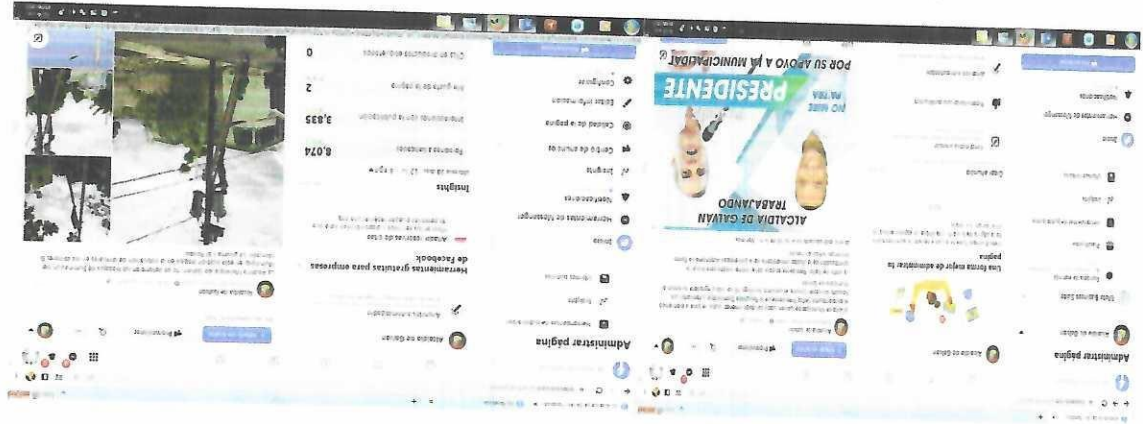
Administrar página

Alcaldía de Galván

Una forma mejor de administrar tu página

ALCALDIA DE GALVAN TRABAJANDO

PRESIDENTE

NO MIRE PA'TRA

POR SU APOYO A LA MUNICIPALIDAD

Administrar página

Alcaldía de Galván

Herramientas gratuitas para empresas de Facebook

Insights

Alcance de la publicación | 8,074
Interacciones con la publicación | 3,835
Me gusta de la página | 2
Clics en productos | 0

Alcaldía de Galván